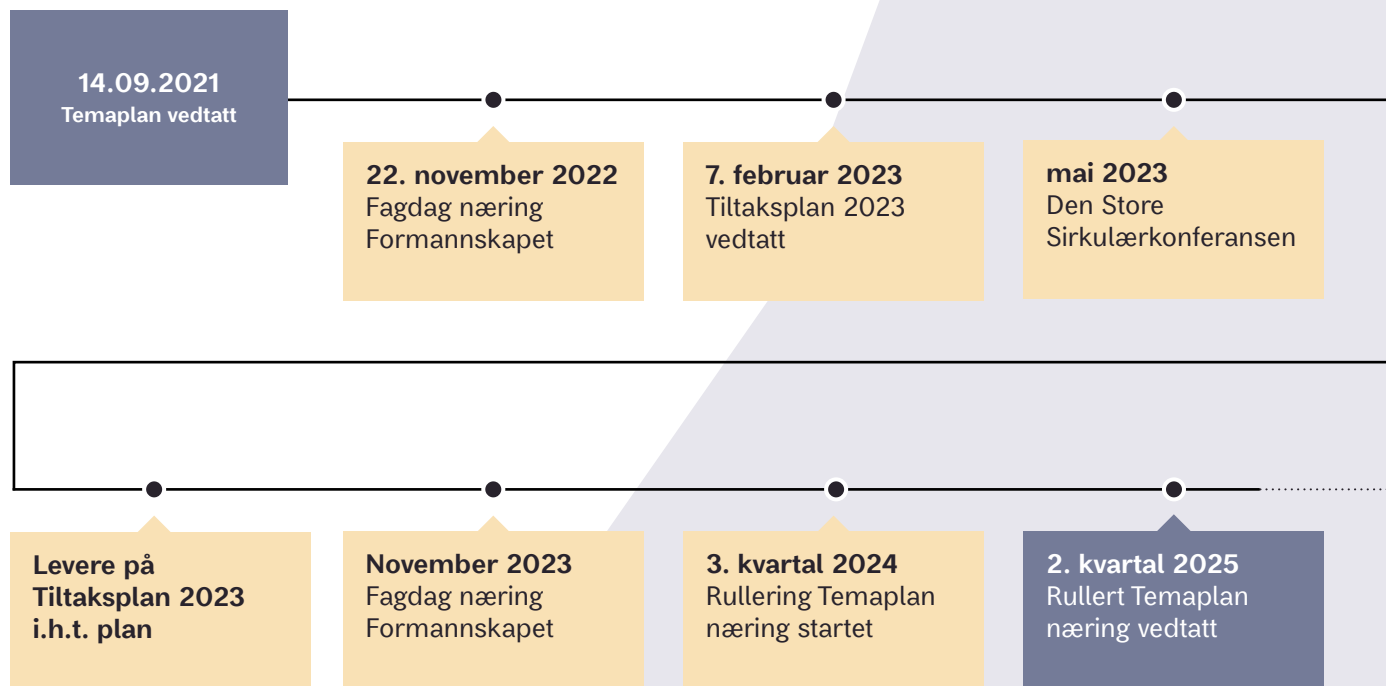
14.09.2021
Temaplan vedtatt

22. november 2022
Fagdag næring
Formannskapet

7. februar 2023
Tiltaksplan 2023
vedtatt

mai 2023
Den Store
Sirkulærkonferansen

Levere på
Tiltaksplan 2023
i.h.t. plan

November 2023
Fagdag næring
Formannskapet

3. kvartal 2024
Rullering Temaplan
næring startet

2. kvartal 2025
Rullert Temaplan
næring vedtatt